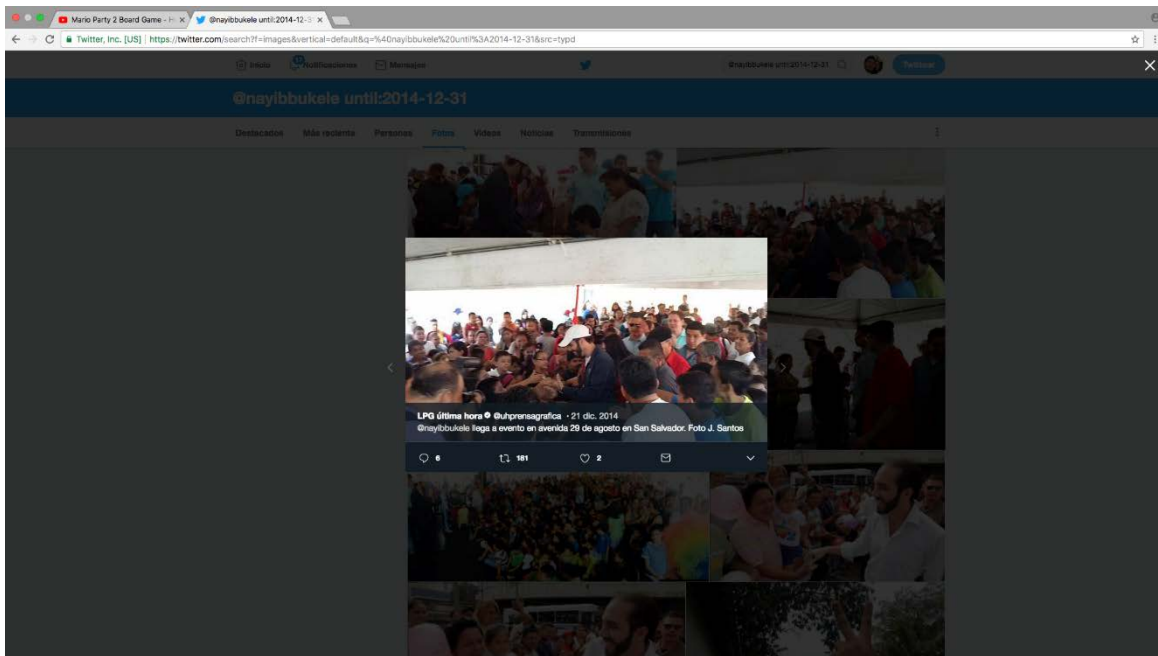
Mario Party 2 Board Game - × @nayibbukele until:2014-12-3 ×

Twitter, Inc. [US] | https://twitter.com/search?f=images&vertical=default&q=%40nayibbukele%20until%3A2014-12-31&src=typd

Inicio Notificaciones Mensajes @nayibbukele until:2014-12-31 Twittear

@nayibbukele until:2014-12-31

Destacados Más reciente Personas Fotos Videos Noticias Transmisiones

LPG última hora @uhprensagrafica · 21 dic. 2014
@nayibbukele llega a evento en avenida 29 de agosto en San Salvador. Foto J. Santos

6 181 2